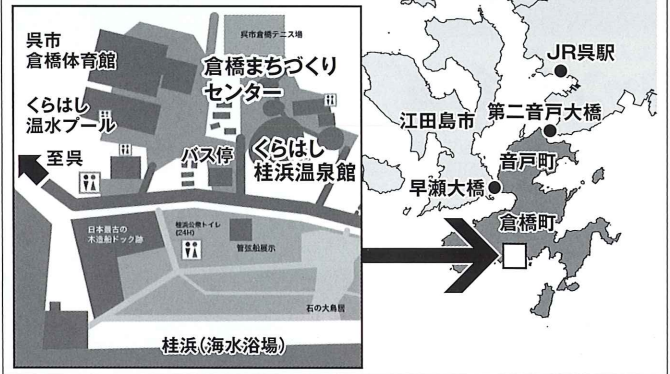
呉市倉橋テニス場

呉市
倉橋体育館

倉橋まちづくり
センター

くらはし
温水プール

至呉

バス停

くらはし
桂浜温泉館

日本最古の
木造船ドック跡

桂浜公衆トイレ
(24H)

皆弘船展示

石の大鳥居

桂浜(海水浴場)

JR呉駅

江田島市

第二音戸大橋

音戸町

早瀬大橋

倉橋町